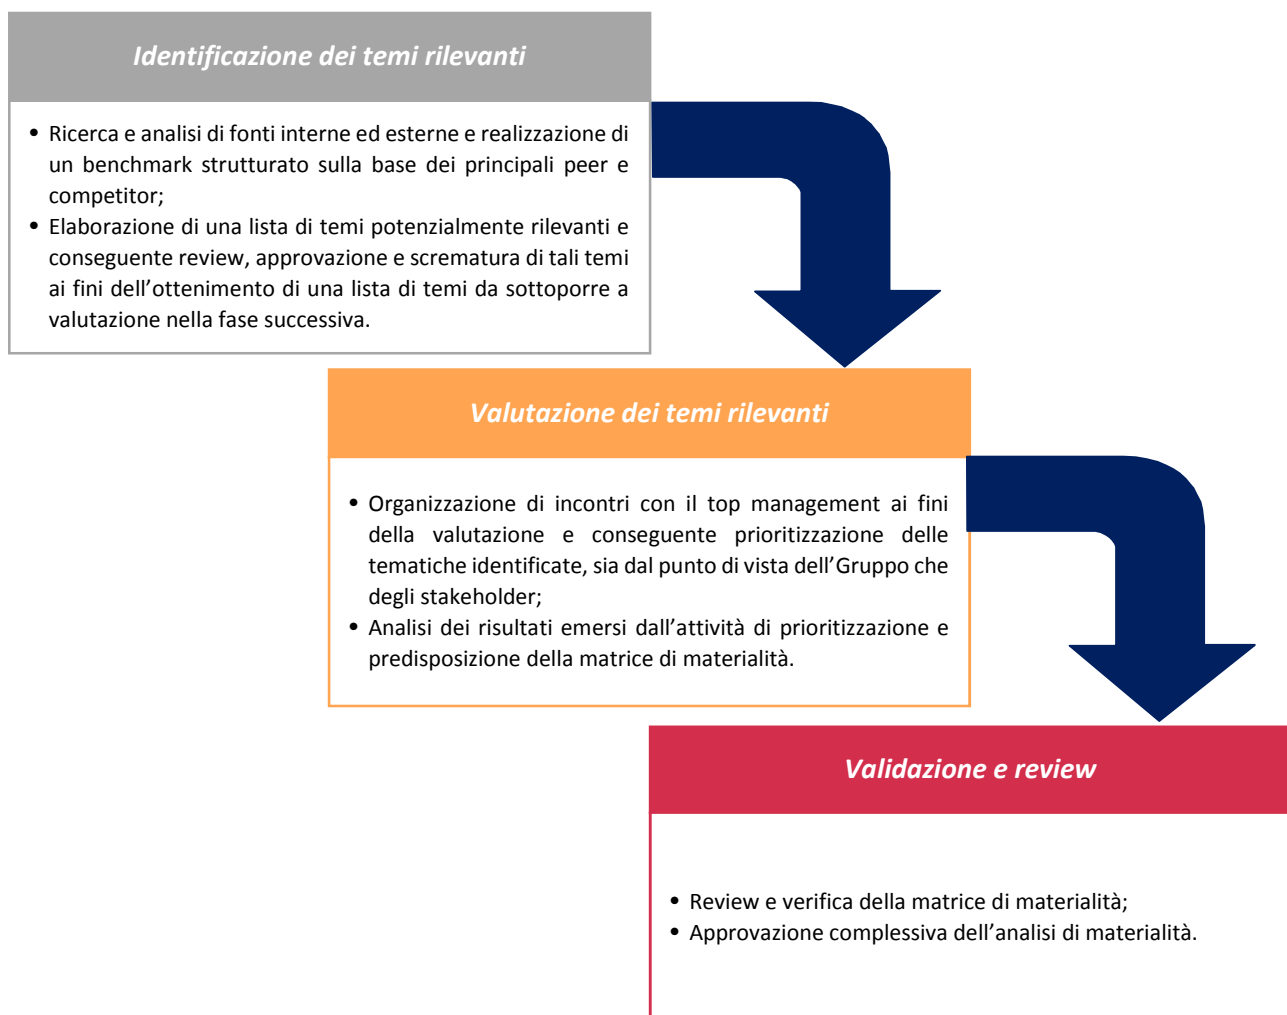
Identificazione dei temi rilevanti

• Ricerca e analisi di fonti interne ed esterne e realizzazione di un benchmark strutturato sulla base dei principali peer e competitor;
• Elaborazione di una lista di temi potenzialmente rilevanti e conseguente review, approvazione e scrematura di tali temi ai fini dell'ottenimento di una lista di temi da sottoporre a valutazione nella fase successiva.

Valutazione dei temi rilevanti

• Organizzazione di incontri con il top management ai fini della valutazione e conseguente prioritizzazione delle tematiche identificate, sia dal punto di vista dell'Gruppo che degli stakeholder;
• Analisi dei risultati emersi dall'attività di prioritizzazione e predisposizione della matrice di materialità.

Validazione e review

• Review e verifica della matrice di materialità;
• Approvazione complessiva dell'analisi di materialità.